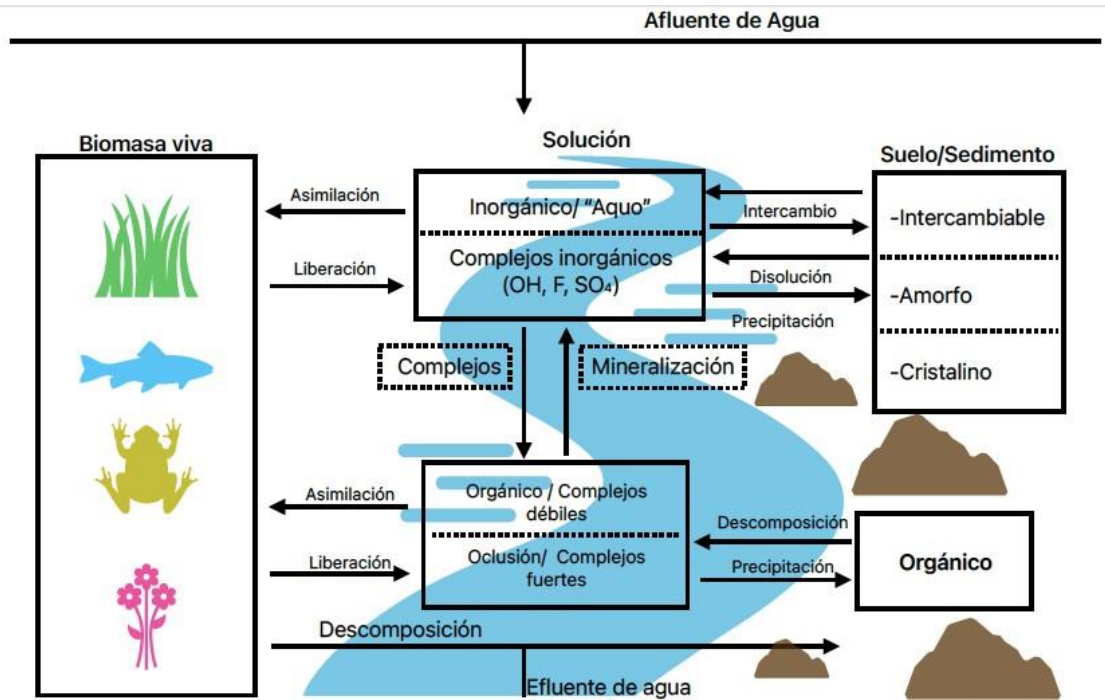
Afluente de Agua

Biomasa viva

Solución

Suelo/Sedimento

Asimilación

Inorgánico/ "Aquo"

Intercambio

-Intercambiable

Liberación

Complejos inorgánicos (OH, F, $SO_4$)

Disolución

-Amorfo

Precipitación

Complejos

Mineralización

-Cristalino

Asimilación

Orgánico / Complejos débiles

Descomposición

Liberación

Oclusión/ Complejos fuertes

Precipitación

Orgánico

Descomposición

Efluente de agua